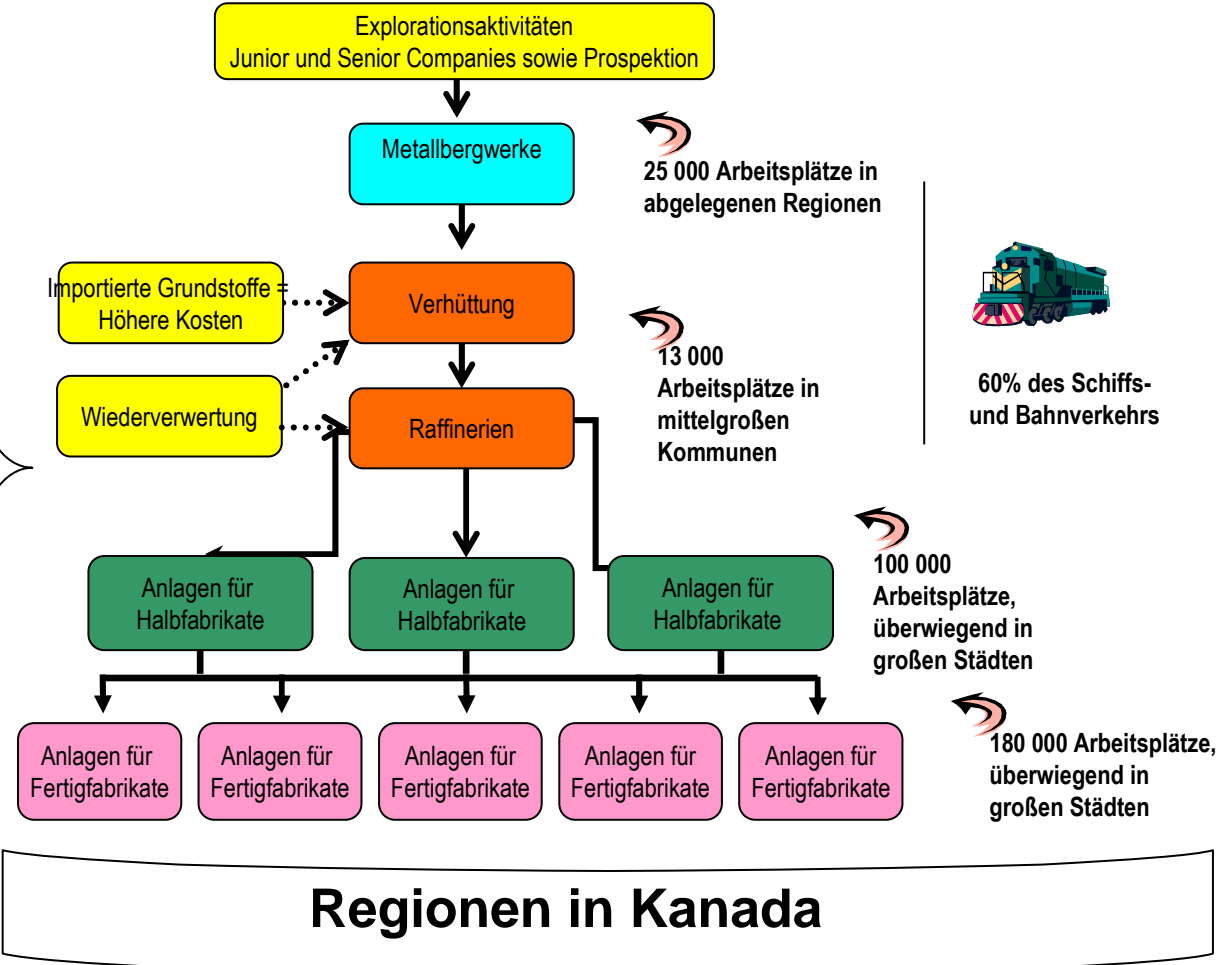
Explorationsaktivitäten
Junior und Senior Companies sowie Prospektion

Metallbergwerke

25 000 Arbeitsplätze in abgelegenen Regionen

Importierte Grundstoffe = Höhere Kosten

Verhüttung

13 000 Arbeitsplätze in mittelgroßen Kommunen

Wiederverwertung

Raffinerien

60% des Schiffs- und Bahnverkehrs

Anlagen für Halbfabrikate

Anlagen für Halbfabrikate

Anlagen für Halbfabrikate

100 000 Arbeitsplätze, überwiegend in großen Städten

Anlagen für Fertigfabrikate

Anlagen für Fertigfabrikate

Anlagen für Fertigfabrikate

Anlagen für Fertigfabrikate

Anlagen für Fertigfabrikate

180 000 Arbeitsplätze, überwiegend in großen Städten

Regionen in Kanada